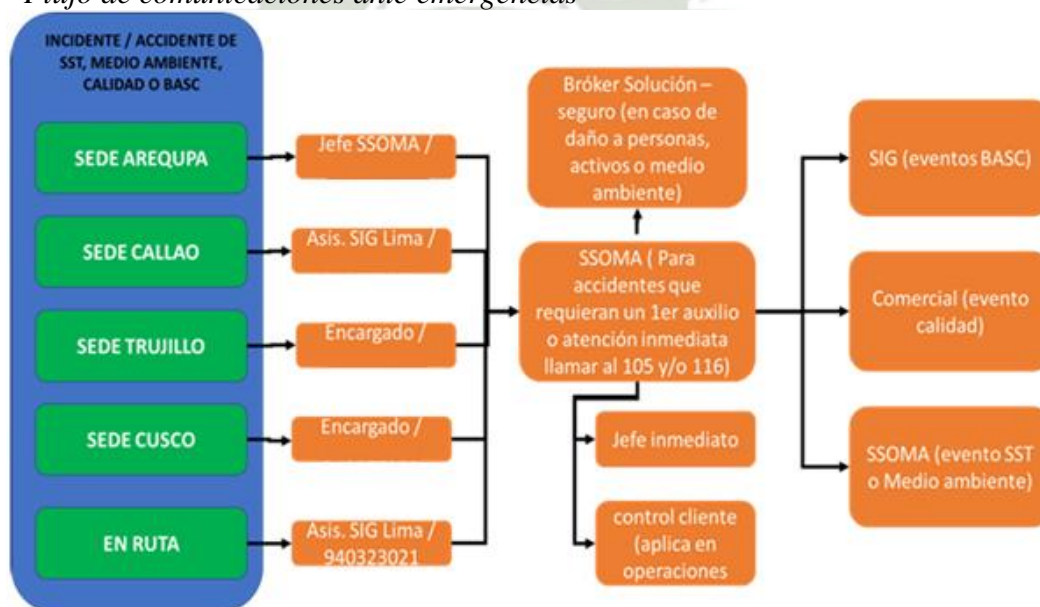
Flujo de comunicaciones ante emergencias

INCIDENTE / ACCIDENTE DE SST, MEDIO AMBIENTE, CALIDAD O BASC

SEDE AREQUPA

SEDE CALLAO

SEDE TRUJILLO

SEDE CUSCO

EN RUTA

Jefe SSOMA /

Asis. SIG Lima /

Encargado /

Encargado /

Asis. SIG Lima / 940323021

Bróker Solución – seguro (en caso de daño a personas, activos o medio ambiente)

SSOMA ( Para accidentes que requieran un 1er auxilio o atención inmediata llamar al 105 y/o 116)

Jefe inmediato

control cliente (aplica en operaciones

SIG (eventos BASC)

Comercial (evento calidad)

SSOMA (evento SST o Medio ambiente)